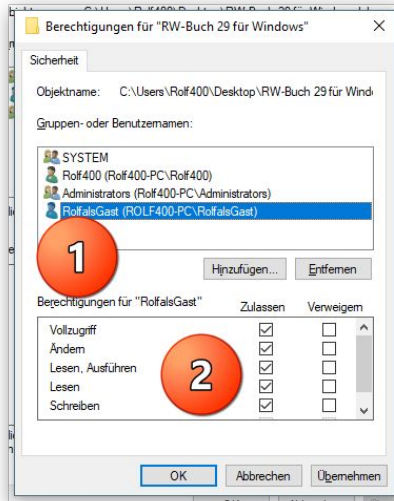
Berechtigungen für "RW-Buch 29 für Windows"

Sicherheit

Objektname: C:\Users\Rolf400\Desktop\RW-Buch 29 für Windo

Gruppen- oder Benutzernamen:

SYSTEM
Rolf400 (Rolf400-PC\Rolf400)
Administrators (Rolf400-PC\Administrators)
RolfalsGast (ROLF400-PC\RolfalsGast)

1

Hinzufügen... Entfernen

Berechtigungen für "RolfalsGast"

| | Zulassen | Verweigern |
|---|---|---|
| Vollzugriff | ☑ | ☐ |
| Ändern | ☑ | ☐ |
| Lesen, Ausführen | ☑ | ☐ |
| Lesen | ☑ | ☐ |
| Schreiben | ☑ | ☐ |

2

OK Abbrechen Übernehmen